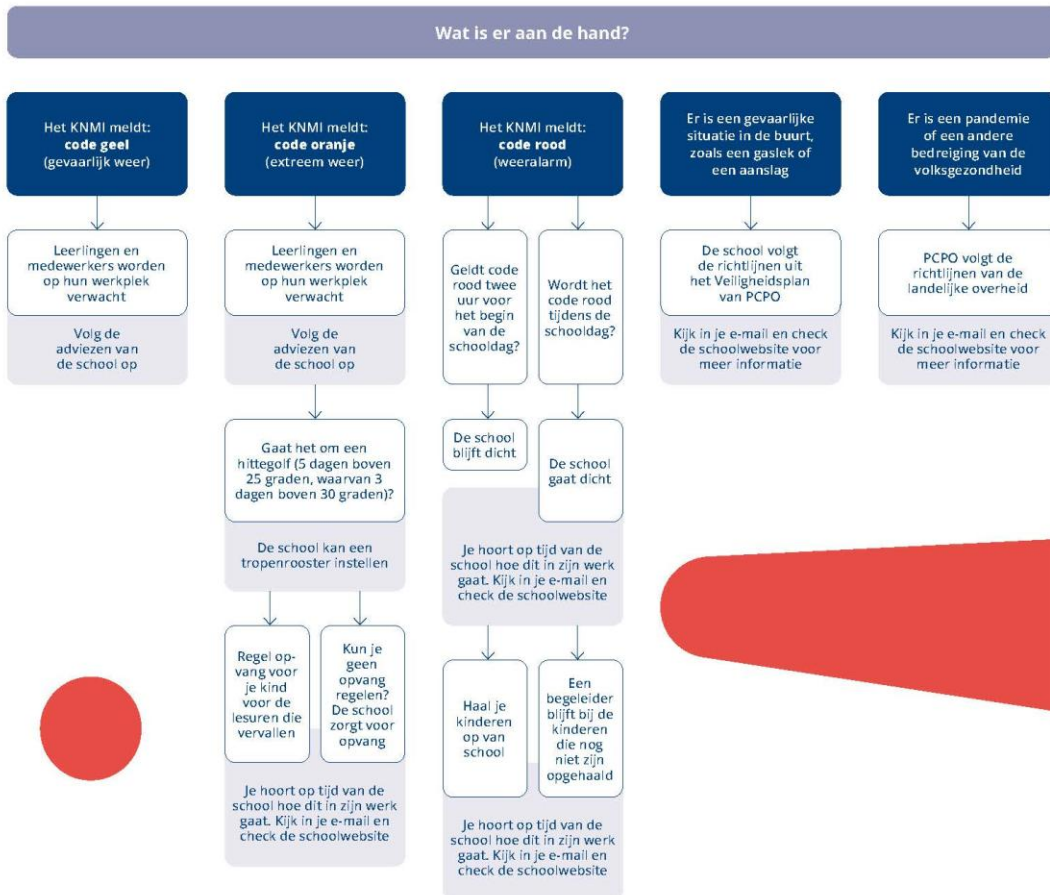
Wat is er aan de hand?

Het KNMI meldt: **code geel** (gevaarlijk weer)

Leerlingen en medewerkers worden op hun werkplek verwacht

Volg de adviezen van de school op

Het KNMI meldt: **code oranje** (extreem weer)

Leerlingen en medewerkers worden op hun werkplek verwacht

Volg de adviezen van de school op

Gaat het om een hittegolf (5 dagen boven 25 graden, waarvan 3 dagen boven 30 graden)?

De school kan een tropenrooster instellen

Regel opvang voor je kind voor de lesuren die vervallen

Kun je geen opvang regelen? De school zorgt voor opvang

Je hoort op tijd van de school hoe dit in zijn werk gaat. Kijk in je e-mail en check de schoolwebsite

Het KNMI meldt: **code rood** (weeralarm)

Geldt code rood twee uur voor het begin van de schooldag?

De school blijft dicht

Wordt het code rood tijdens de schooldag?

De school gaat dicht

Je hoort op tijd van de school hoe dit in zijn werk gaat. Kijk in je e-mail en check de schoolwebsite

Haal je kinderen op van school

Een begeleider blijft bij de kinderen die nog niet zijn opgehaald

Je hoort op tijd van de school hoe dit in zijn werk gaat. Kijk in je e-mail en check de schoolwebsite

Er is een gevaarlijke situatie in de buurt, zoals een gaslek of een aanslag

De school volgt de richtlijnen uit het Veiligheidsplan van PCPO

Kijk in je e-mail en check de schoolwebsite voor meer informatie

Er is een pandemie of een andere bedreiging van de volksgezondheid

PCPO volgt de richtlijnen van de landelijke overheid

Kijk in je e-mail en check de schoolwebsite voor meer informatie